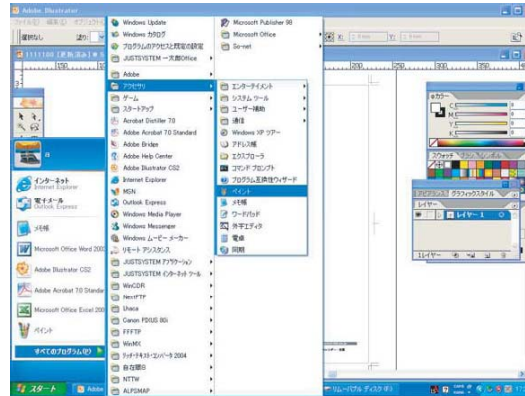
Adobe Illustrator

ファイル(F) 編集(E) オブジェクト

Windows Update
Windows カタログ
プログラムのアクセスと既定の設定
JUSTSYSTEM 一太郎Office
Adobe
アクセサリ
ゲーム
スタートアップ
Acrobat Distiller 7.0
Adobe Acrobat 7.0 Standard
Adobe Bridge
Adobe Help Center
Adobe Illustrator CS2
Internet Explorer
MSN
Outlook Express
Windows Media Player
Windows Messenger
Windows ムービー メーカー
リモート アシスタンス
JUSTSYSTEM アプリケーション
JUSTSYSTEM インターネット ツール
WinCDR
NextFTP
Unaca
Canon PD(US 80)
FFFTP
WinMX
ラッチ・テキスト・コンバータ 2004
自在眼8
NTTW
ALPSMAP

Microsoft Publisher 98
Microsoft Office
So-net

エンターテイメント
システム ツール
ユーザー補助
通信
Windows XP ツアー
アドレス帳
エクスプローラ
コマンド プロンプト
プログラム互換性ウィザード
ペイント
メモ帳
ワードパッド
外字エディタ
電卓
同期

インターネット
Internet Explorer
電子メール
Outlook Express
メモ帳
Microsoft Office Word 2003
Adobe Illustrator CS2
Adobe Acrobat 7.0 Standard
Microsoft Office Excel 2003
ペイント
すべてのプログラム(P)

スタート
Adobe
リムーバブル ディスク (F:)

カラー
スウォッチ
グラフィックスタイル
レイヤー
レイヤー 1
1 レイヤー